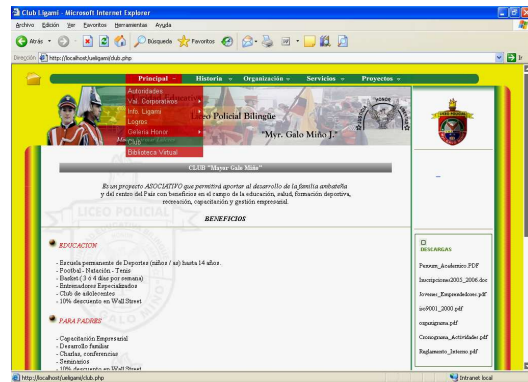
Club Ligami - Microsoft Internet Explorer

Archivo Edición Ver Favoritos Herramientas Ayuda

Atrás Búsqueda Favoritos

Dirección http://localhost/ueligami/club.php

Principal Historia Organización Servicios Proyectos

Autoridades
Val. Corporativos
Info. Ligami
Logros
Galería Honor
Club
Biblioteca Virtual

Liceo Policial Bilingüe

"Myr. Galo Miño J."

CLUB "Mayor Galo Miño"

Es un proyecto ASOCIATIVO que permitirá aportar al desarrollo de la familia ambateña y del resto del País con beneficios en el campo de la educación, salud, formación deportiva, recreación, capacitación y gestión empresarial.

BENEFICIOS

EDUCACION

- Escuela permanente de Deportes (niños / as) hasta 14 años.
- Football - Natación - Tenis
- Basket ( 3 ó 4 días por semana)
- Entrenadores Especializados
- Club de adolecentes
- 10% descuento en Wall Street

PARA PADRES

- Capacitación Empresarial
- Desarrollo familiar
- Charlas, conferencias
- Seminarios
- 10% descuento en Wall Street

DESCARGAS

Pensum_Academico.PDF
Inscripciones2005_2006.doc
Jovenes_Emprendedores.pdf
iso9001_2000.pdf
organigrama.pdf
Cronograma_Actividades.pdf
Reglamento_Interno.pdf

http://localhost/ueligami/club.php

Intranet local